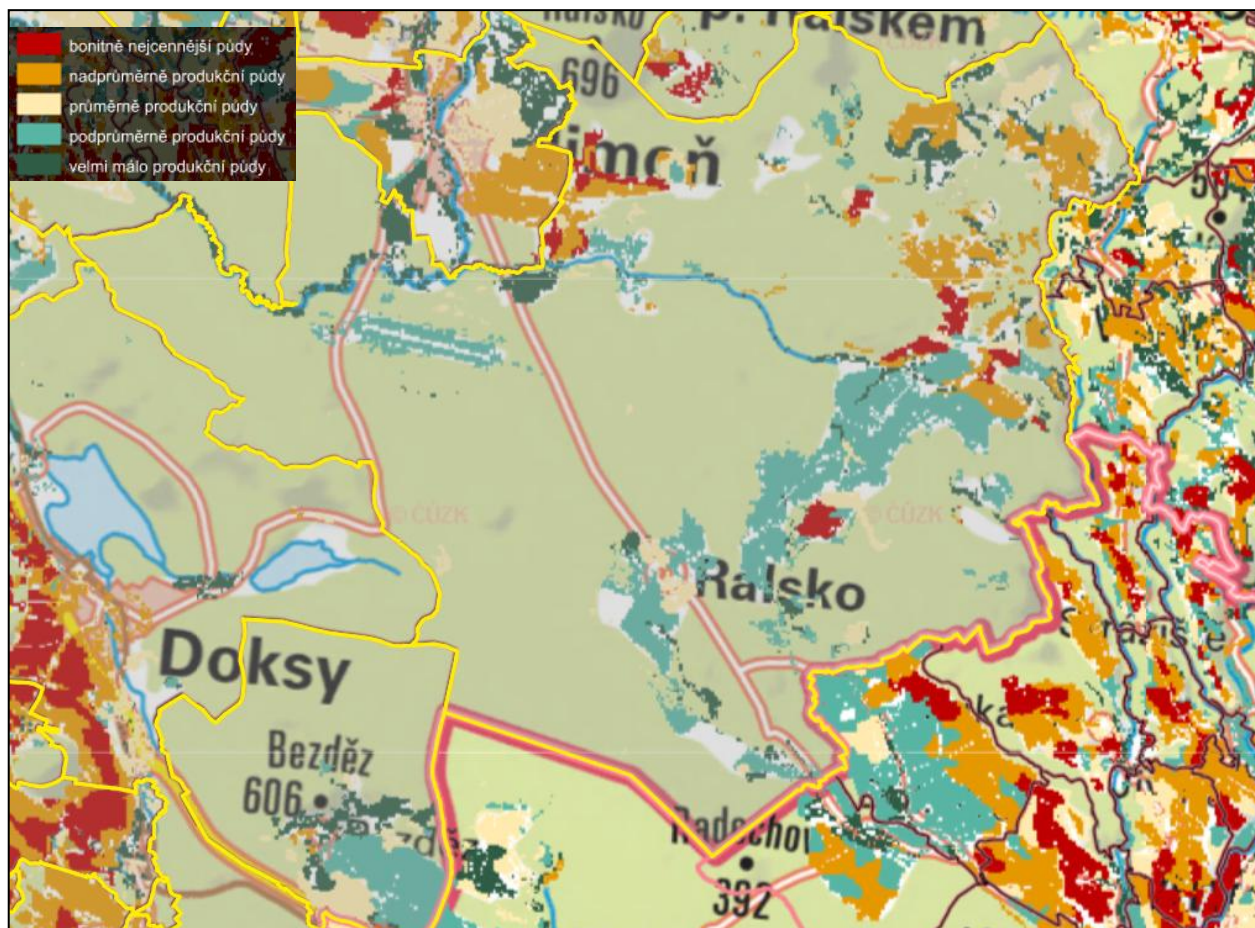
bonitně nejcennější půdy
nadprůměrně produkční půdy
průměrně produkční půdy
podprůměrně produkční půdy
velmi málo produkční půdy

Ralsko
p. Ralskem
696
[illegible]imoň
50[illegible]
© ČÚZK
© ČÚZK
Ralsko
Doksy
Bezděz
606
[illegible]zděz
Radechov
392
Str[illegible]ž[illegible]
ka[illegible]